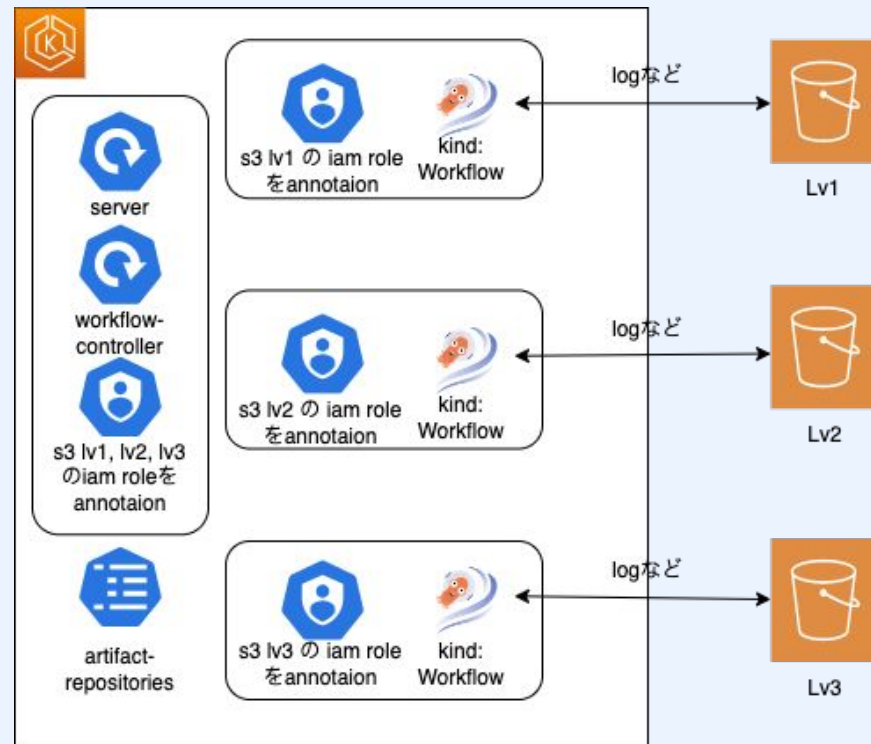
server

workflow-controller

s3 lv1, lv2, lv3 のiam roleをannotaion

artifact-repositories

s3 lv1 の iam role をannotaion

kind: Workflow

logなど

Lv1

s3 lv2 の iam role をannotaion

kind: Workflow

logなど

Lv2

s3 lv3 の iam role をannotaion

kind: Workflow

logなど

Lv3